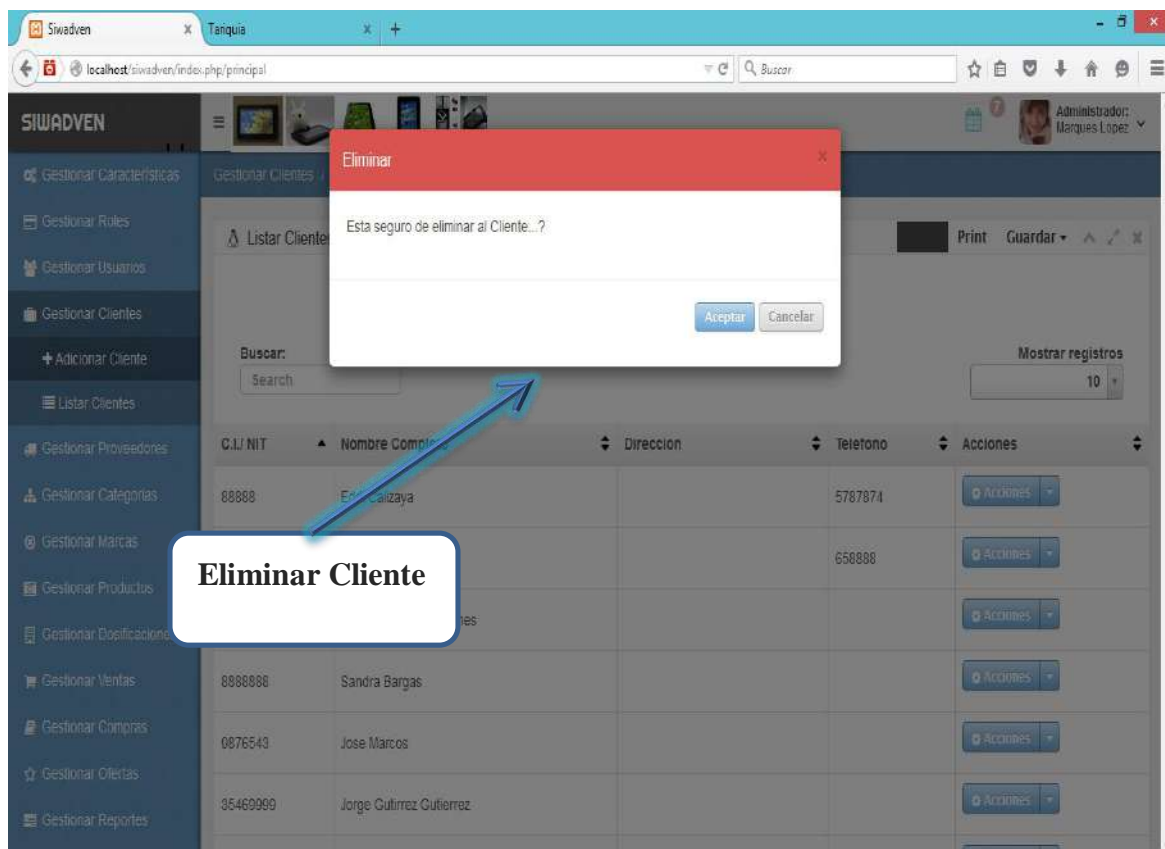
Siwadven x Tariquia x +

localhost/siwadven/index.php/principal

Buscar

SIWADVEN

Administrador: Marques Lopez

Gestionar Caracteristicas
Gestionar Roles
Gestionar Usuarios
Gestionar Clientes
+ Adicionar Cliente
Listar Clientes
Gestionar Proveedores
Gestionar Categorias
Gestionar Marcas
Gestionar Productos
Gestionar Dosificaciones
Gestionar Ventas
Gestionar Compras
Gestionar Ofertas
Gestionar Reportes

Gestionar Clientes /

Listar Cliente

Print Guardar

Buscar:
Search

Mostrar registros
10

Eliminar
×
Esta seguro de eliminar al Cliente...?
Aceptar Cancelar

| C.I./ NIT | Nombre Compl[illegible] | Direccion | Telefono | Acciones |
|---|---|---|---|---|
| 88888 | E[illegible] Caizaya | | 5787874 | Acciones |
| | | | 658888 | Acciones |
| | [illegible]es | | | Acciones |
| 8888888 | Sandra Bargas | | | Acciones |
| 0876543 | Jose Marcos | | | Acciones |
| 35469999 | Jorge Gutirrez Gutierrez | | | Acciones |

Eliminar Cliente